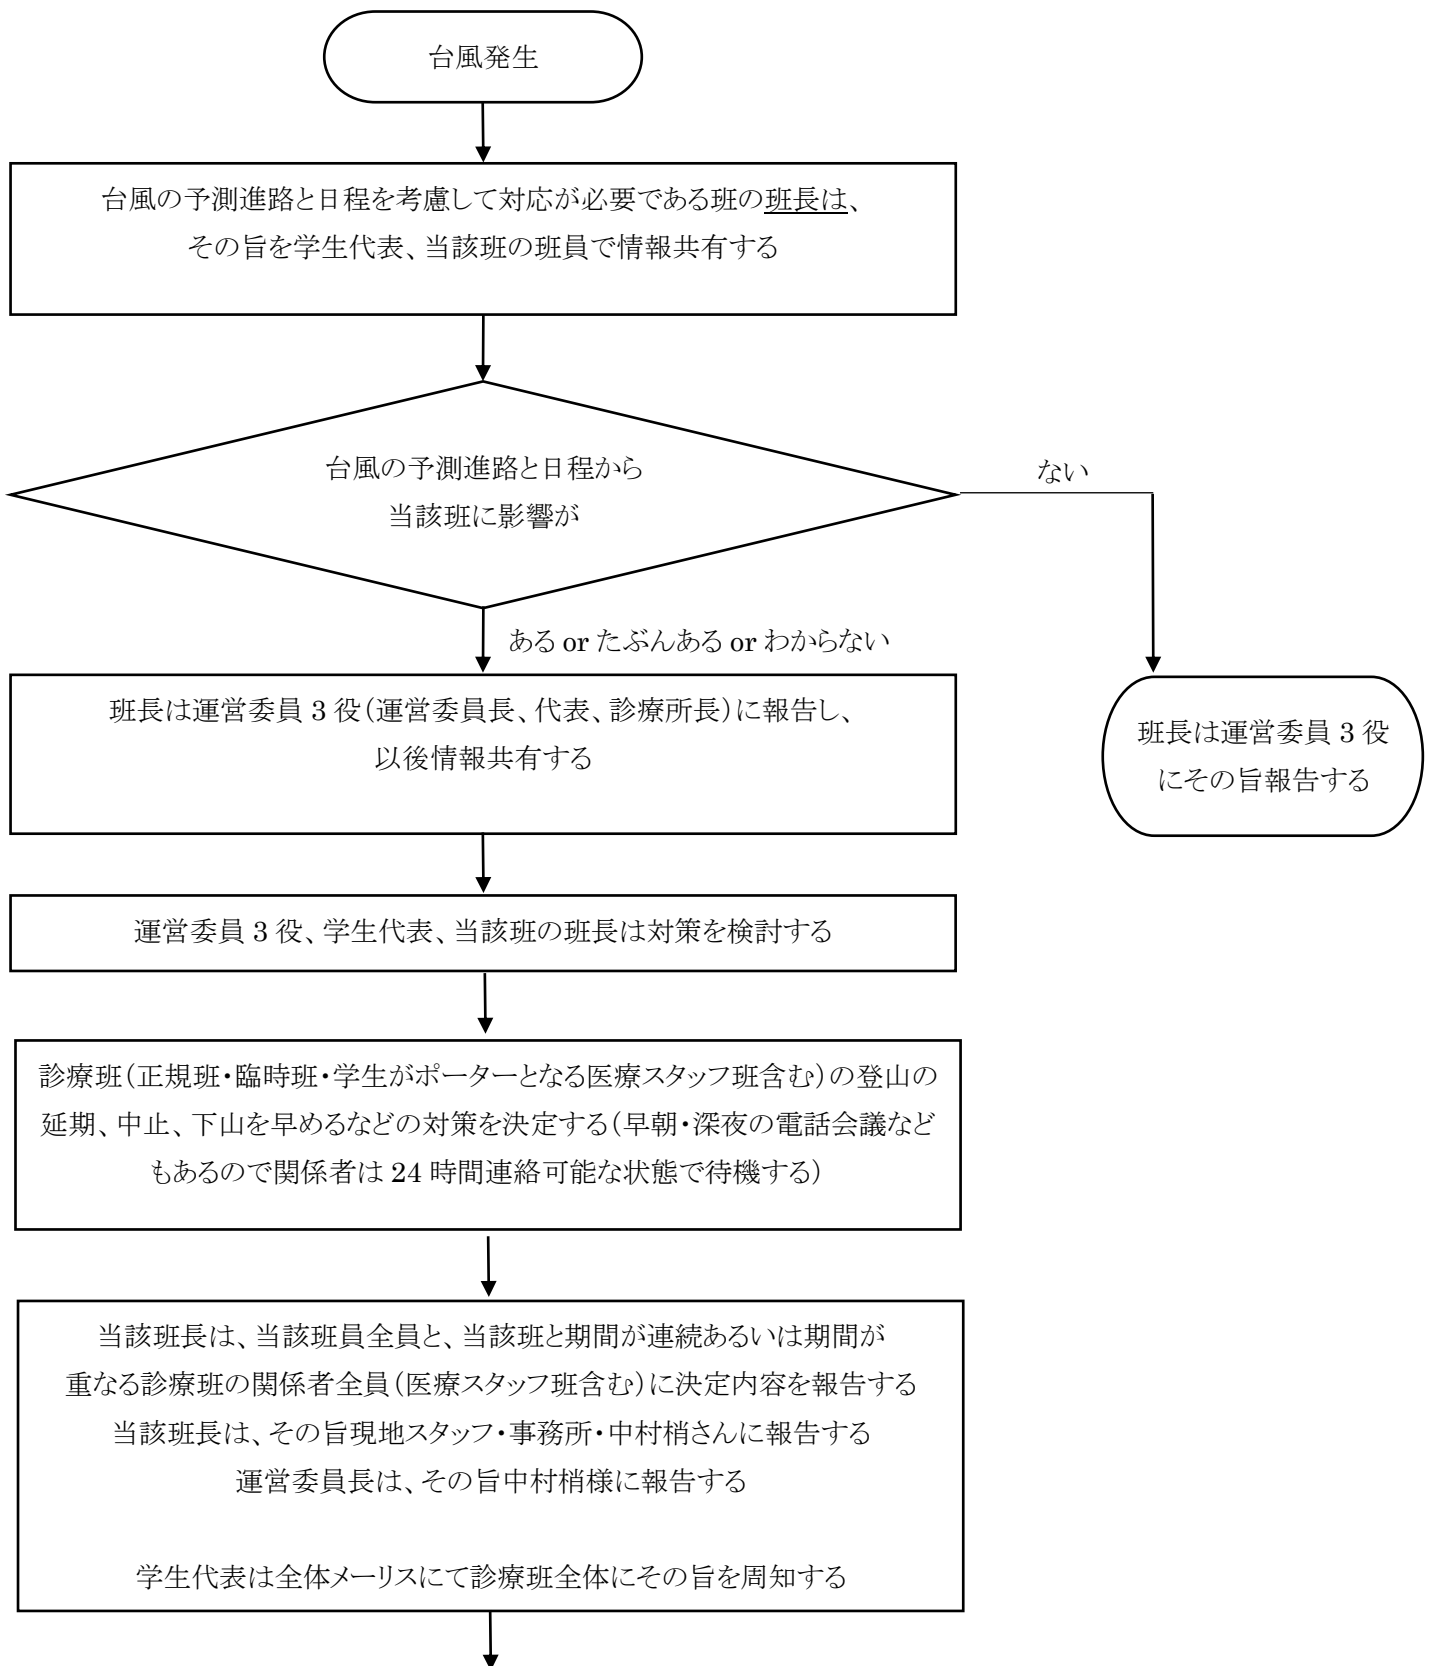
台風発生

台風の予測進路と日程を考慮して対応が必要である班の班長は、その旨を学生代表、当該班の班員で情報共有する

台風の予測進路と日程から当該班に影響が

ない

班長は運営委員 3 役にその旨報告する

ある or たぶんある or わからない

班長は運営委員 3 役（運営委員長、代表、診療所長）に報告し、以後情報共有する

運営委員 3 役、学生代表、当該班の班長は対策を検討する

診療班（正規班・臨時班・学生がポーターとなる医療スタッフ班含む）の登山の延期、中止、下山を早めるなどの対策を決定する（早朝・深夜の電話会議などもあるので関係者は 24 時間連絡可能な状態で待機する）

当該班長は、当該班員全員と、当該班と期間が連続あるいは期間が重なる診療班の関係者全員（医療スタッフ班含む）に決定内容を報告する
当該班長は、その旨現地スタッフ・事務所・中村梢さんに報告する
運営委員長は、その旨中村梢様に報告する

学生代表は全体メーリスにて診療班全体にその旨を周知する